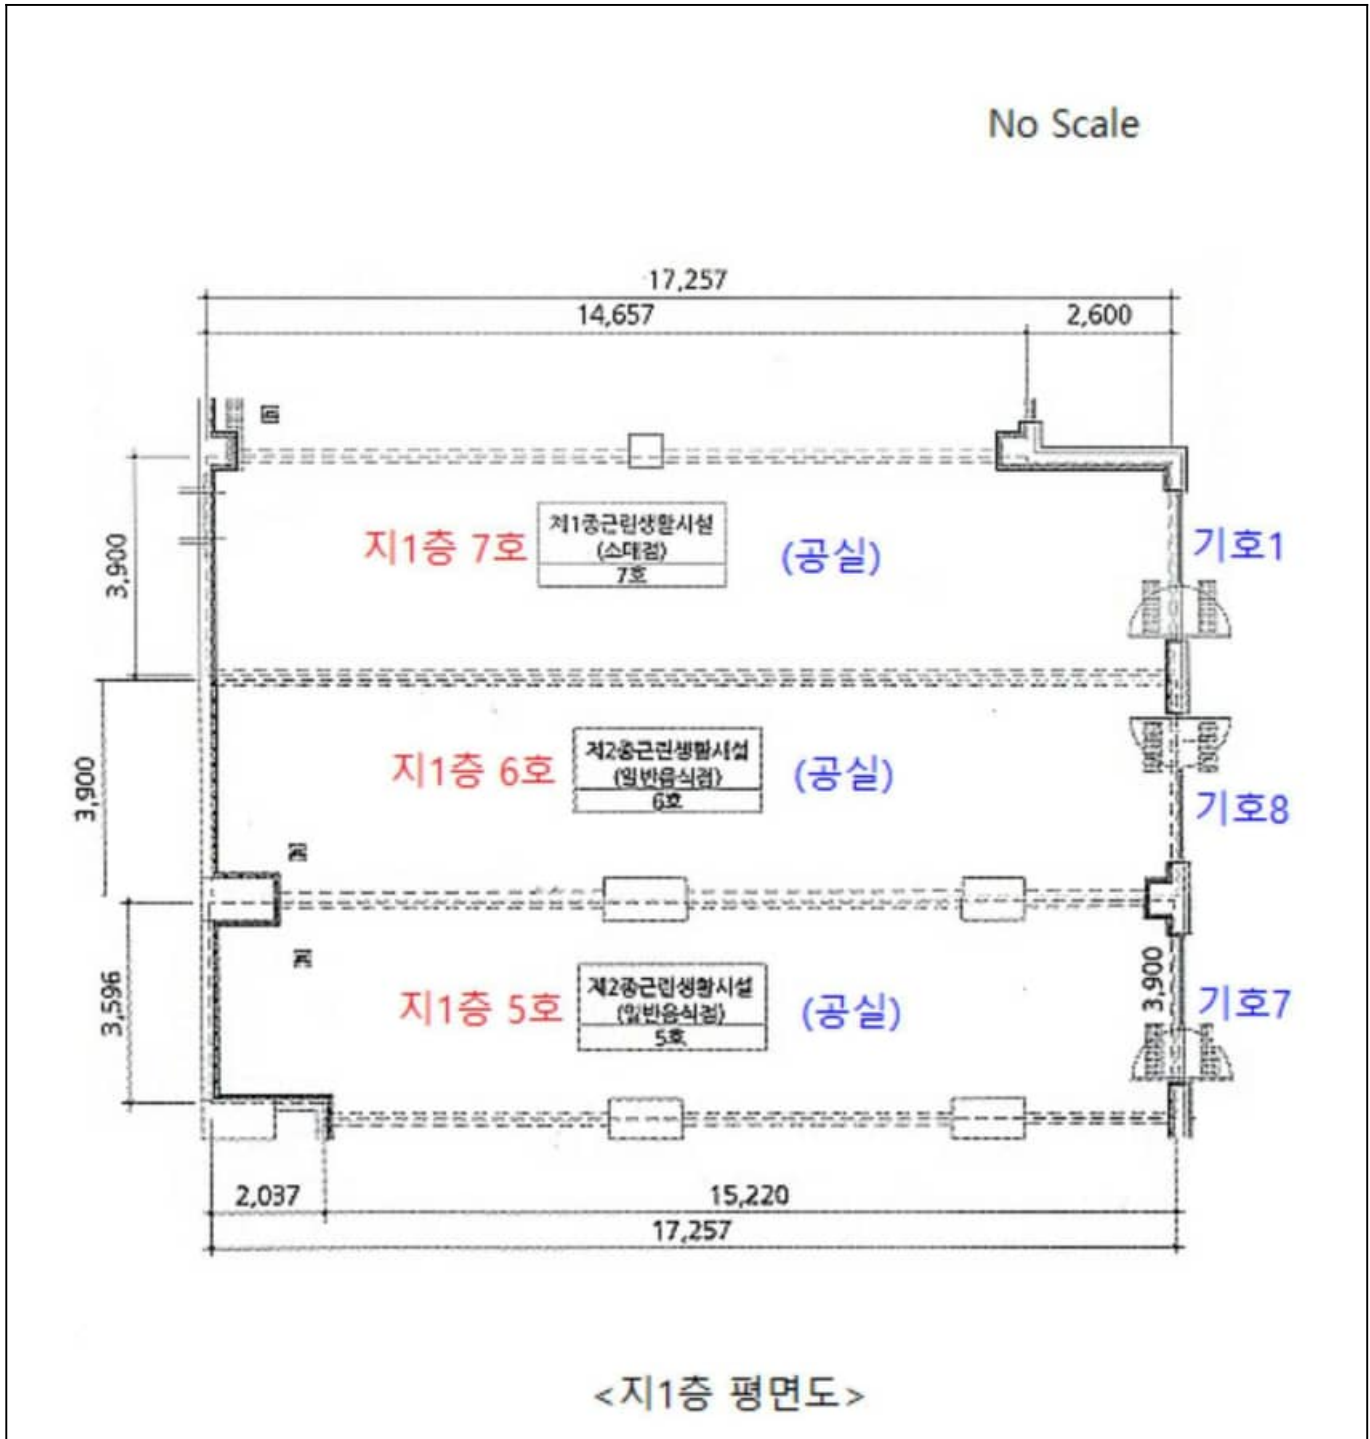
No Scale

17,257

14,657

2,600

3,900

지1층 7호

제1종근린생활시설
(소매점)
7호

(공실)

기호1

3,900

지1층 6호

제2종근린생활시설
(일반음식점)
6호

(공실)

기호8

3,596

지1층 5호

제2종근린생활시설
(일반음식점)
5호

(공실)

3,900

기호7

2,037

15,220

17,257

<지1층 평면도>